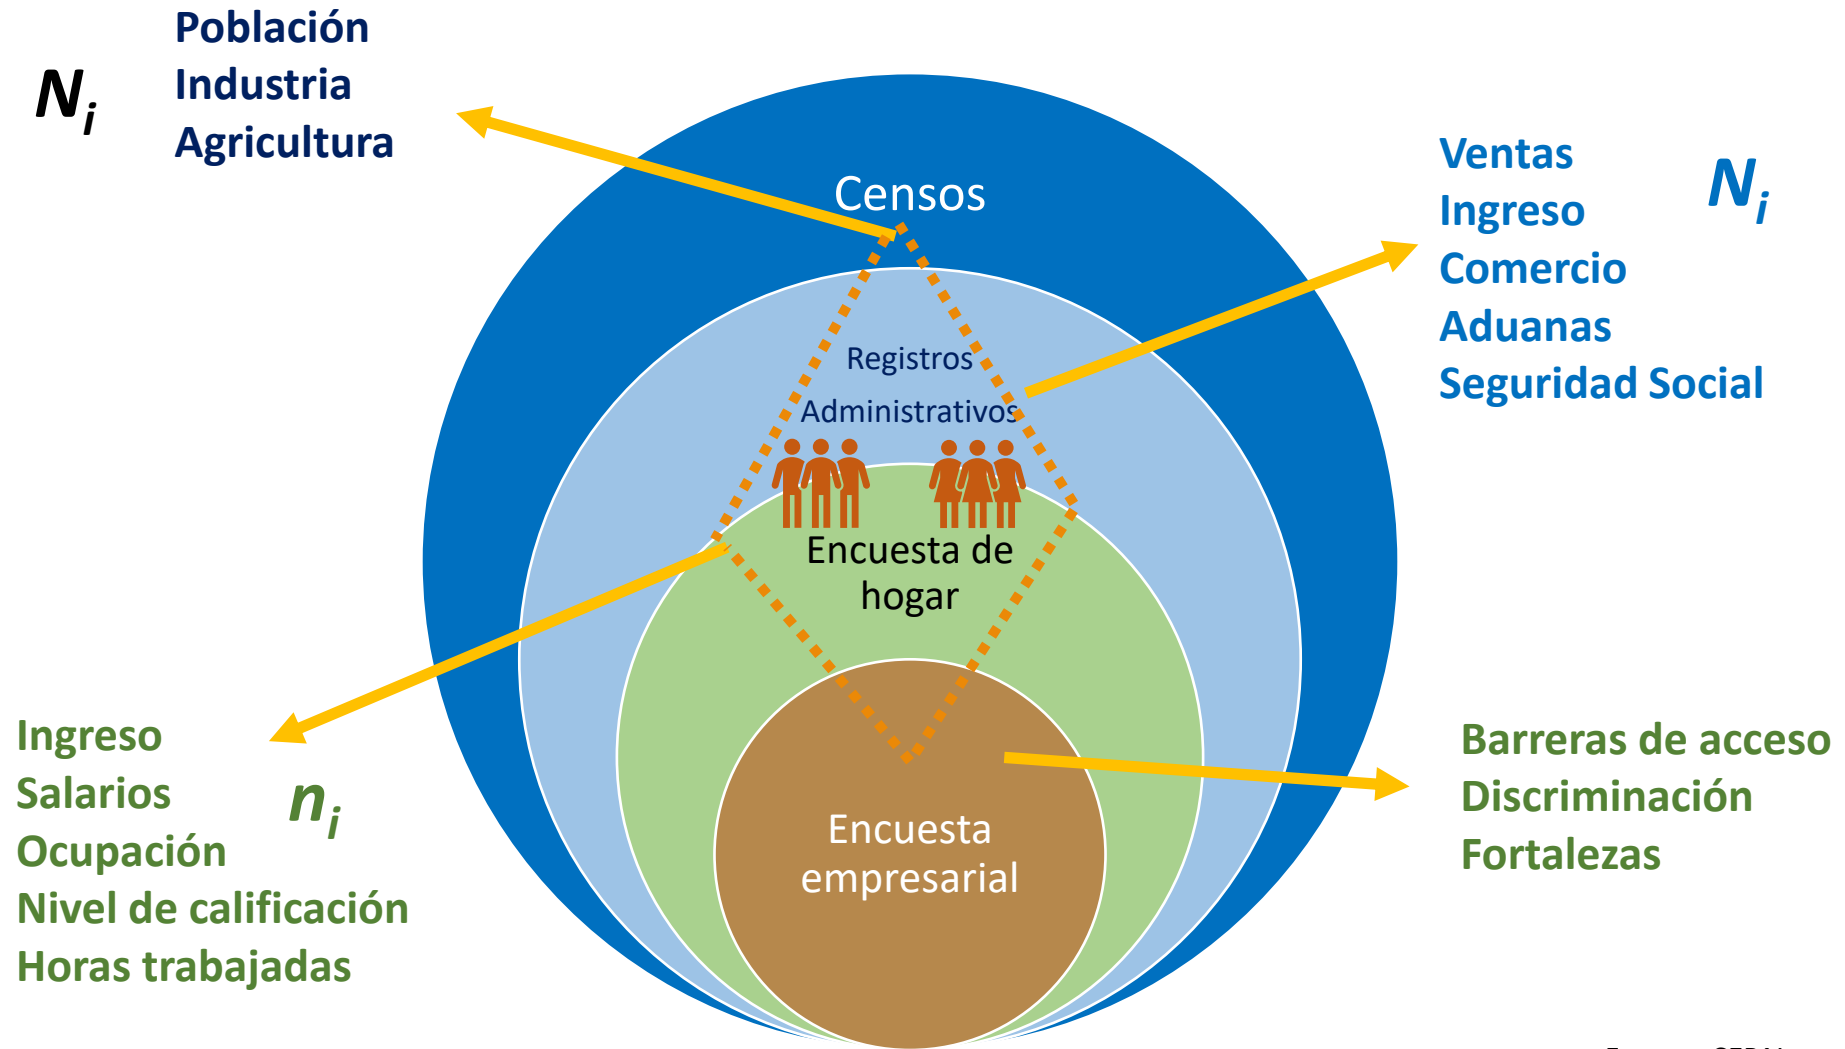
$N_i$

Población
Industria
Agricultura

Censos

Ventas
Ingreso
Comercio
Aduanas
Seguridad Social

$N_i$

Registros Administrativos

Encuesta de hogar

Ingreso
Salarios
Ocupación
Nivel de calificación
Horas trabajadas

$n_i$

Encuesta empresarial

Barreras de acceso
Discriminación
Fortalezas

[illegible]